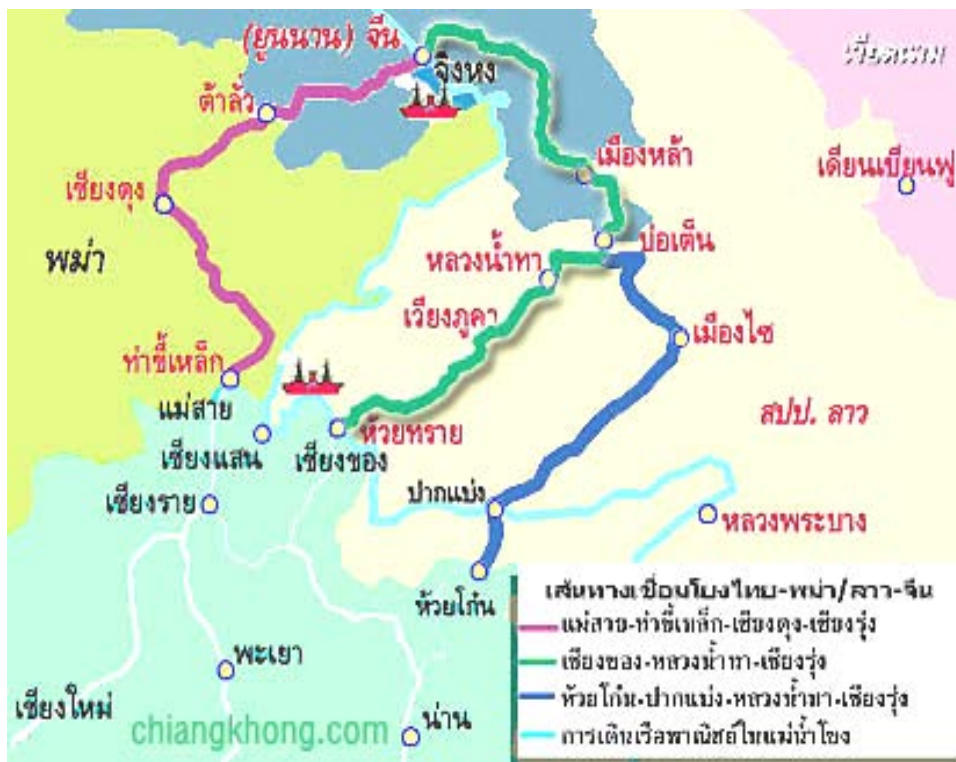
(ยูนนาน) จีน
จิงหง
เวียดนาม
ต้าลั่ว
เมืองหล้า
เดียนเบียนฟู
เชียงตุง
บ่อเต็น
พม่า
หลวงน้ำทา
เวียงภูคา
เมืองไซ
ท่าขี้เหล็ก
แม่สาย
สปป. ลาว
ห้วยทราย
เชียงแสน
เชียงของ
ปากแบ่ง
เชียงราย
หลวงพระบาง
ห้วยโก๋น
พะเยา
เชียงใหม่
chiangkhong.com
น่าน

เส้นทางเชื่อมโยงไทย-พม่า/ลาว-จีน
แม่สาย-ท่าขี้เหล็ก-เชียงตุง-เชียงรุ่ง
เชียงของ-หลวงน้ำทา-เชียงรุ่ง
ห้วยโก๋น-ปากแบ่ง-หลวงน้ำทา-เชียงรุ่ง
การเดินเรือพาณิชย์ในแม่น้ำโขง